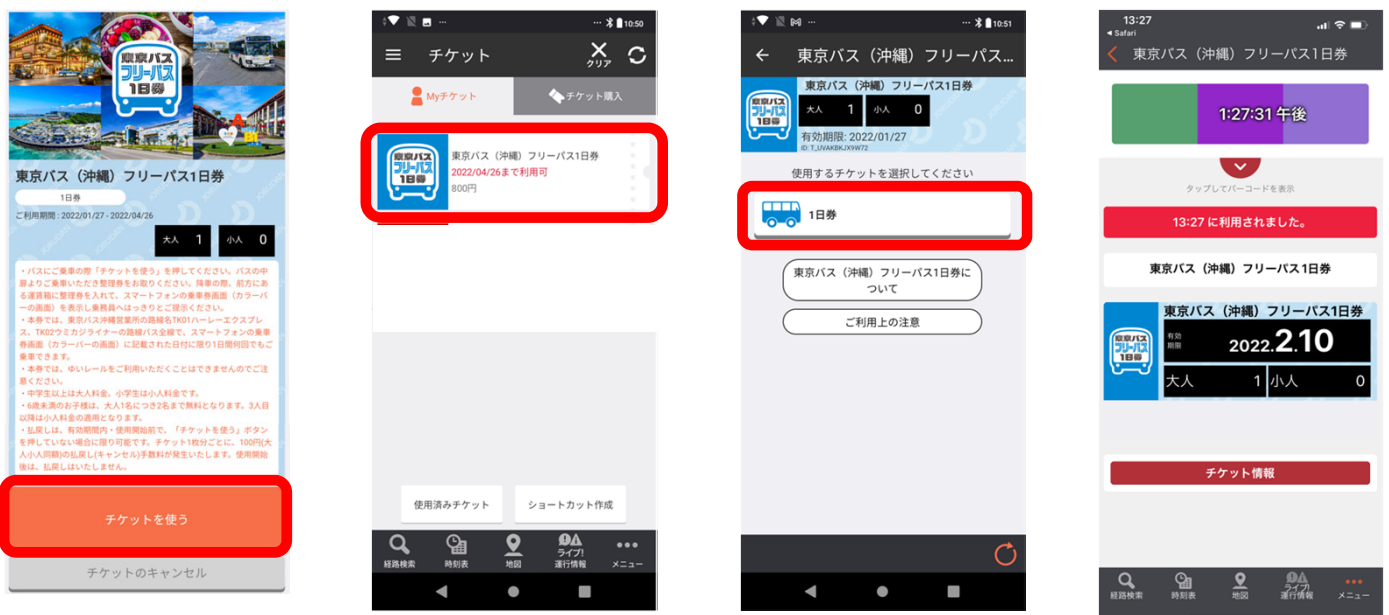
東京バス フリーパス 1日券

東京バス（沖縄）フリーパス1日券

1日券

ご利用期間：2022/01/27 - 2022/04/26

大人 1 小人 0

・バスにご乗車の際「チケットを使う」を押してください。バスの中扉よりご乗車いただき整理券をお取りください。降車の際、前方にある運賃箱に整理券を入れて、スマートフォンの乗車券画面（カラーバーの画面）を表示し乗務員へはっきりとご提示ください。
・本券では、東京バス沖縄営業所の路線名TK01ハーレーエクスプレス、TK02ウミカジライナーの路線バス全線で、スマートフォンの乗車券画面（カラーバーの画面）に記載された日付に限り1日間何回でもご乗車できます。
・本券では、ゆいレールをご利用いただくことはできませんのでご注意ください。
・中学生以上は大人料金、小学生は小人料金です。
・6歳未満のお子様は、大人1名につき2名まで無料となります。3人目以降は小人料金の適用となります。
・払戻しは、有効期間内・使用開始前で、「チケットを使う」ボタンを押していない場合に限り可能です。チケット1枚分ごとに、100円(大人小人同額)の払戻し(キャンセル)手数料が発生いたします。使用開始後は、払戻しはいたしません。

チケットを使う

チケットのキャンセル

10:50

チケット

クリア

Myチケット

チケット購入

東京バス フリーパス 1日券

東京バス（沖縄）フリーパス1日券

2022/04/26まで利用可

800円

使用済みチケット

ショートカット作成

経路検索 時刻表 地図 ライブ!運行情報 メニュー

10:51

東京バス（沖縄）フリーパス...

東京バス（沖縄）フリーパス1日券

大人 1 小人 0

有効期限：2022/01/27

ID: T_UVAKBKJXYW72

使用するチケットを選択してください

1日券

東京バス（沖縄）フリーパス1日券について

ご利用上の注意

13:27

◀ Safari

東京バス（沖縄）フリーパス1日券

1:27:31 午後

タップしてバーコードを表示

13:27 に利用されました。

東京バス（沖縄）フリーパス1日券

東京バス（沖縄）フリーパス1日券

有効期限 2022.2.10

大人 1 小人 0

チケット情報

経路検索 時刻表 地図 ライブ!運行情報 メニュー